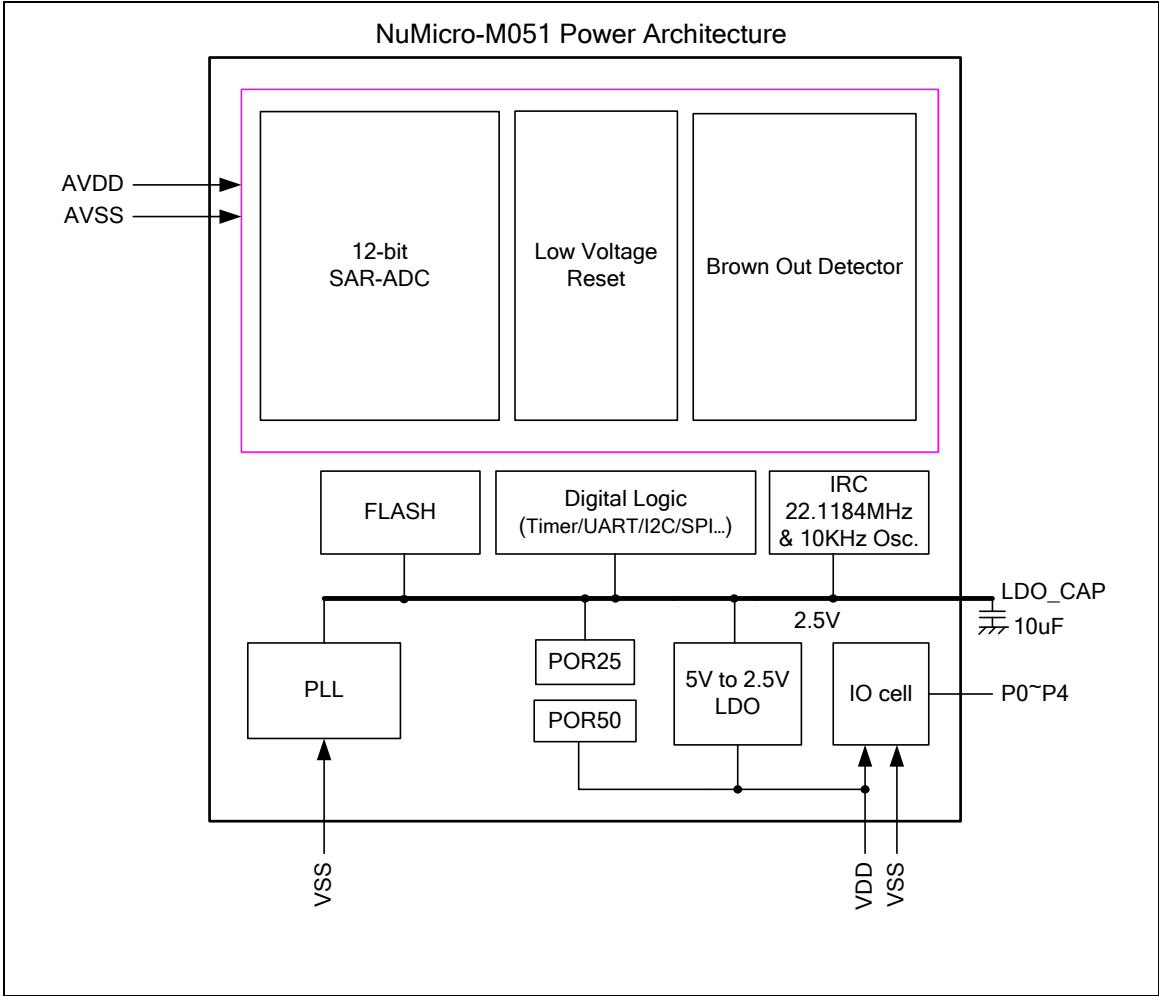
NuMicro-M051 Power Architecture

AVDD
AVSS

12-bit
SAR-ADC

Low Voltage
Reset

Brown Out Detector

FLASH

Digital Logic
(Timer/UART/I2C/SPI...)

IRC
22.1184MHz
& 10KHz Osc.

LDO_CAP
2.5V
10uF

PLL

POR25

POR50

5V to 2.5V
LDO

IO cell

P0~P4

VSS

VDD

VSS